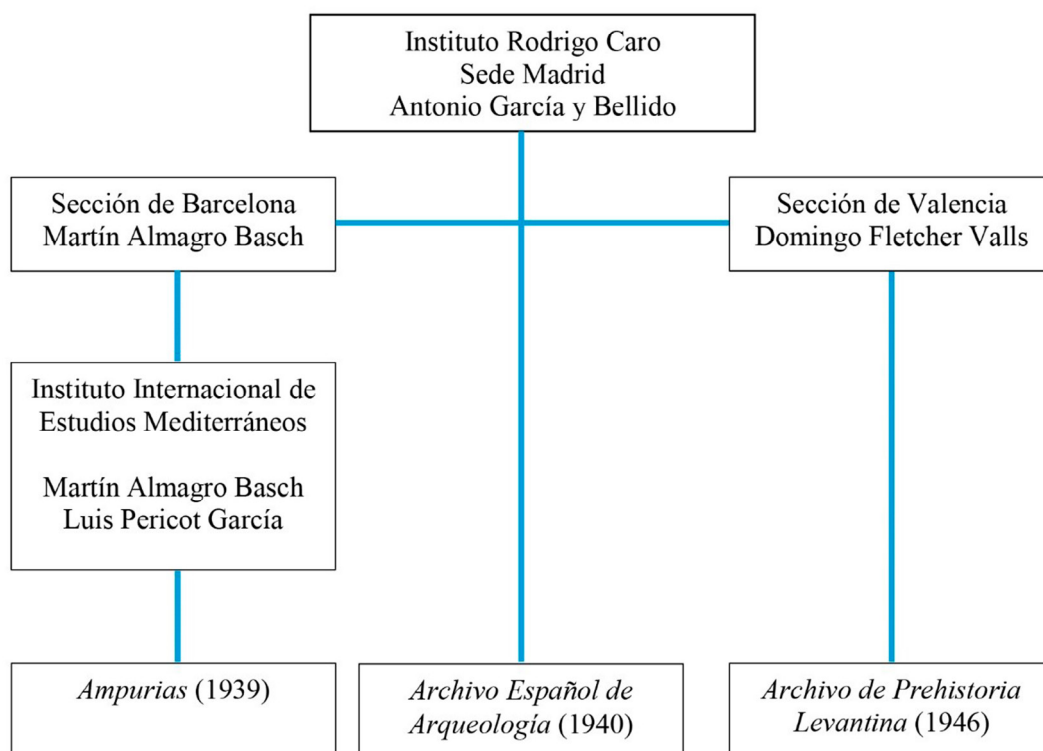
Instituto Rodrigo Caro
Sede Madrid
Antonio García y Bellido

Sección de Barcelona
Martín Almagro Basch

Sección de Valencia
Domingo Fletcher Valls

Instituto Internacional de Estudios Mediterráneos

Martín Almagro Basch
Luis Pericot García

Ampurias (1939)

Archivo Español de Arqueología (1940)

Archivo de Prehistoria Levantina (1946)